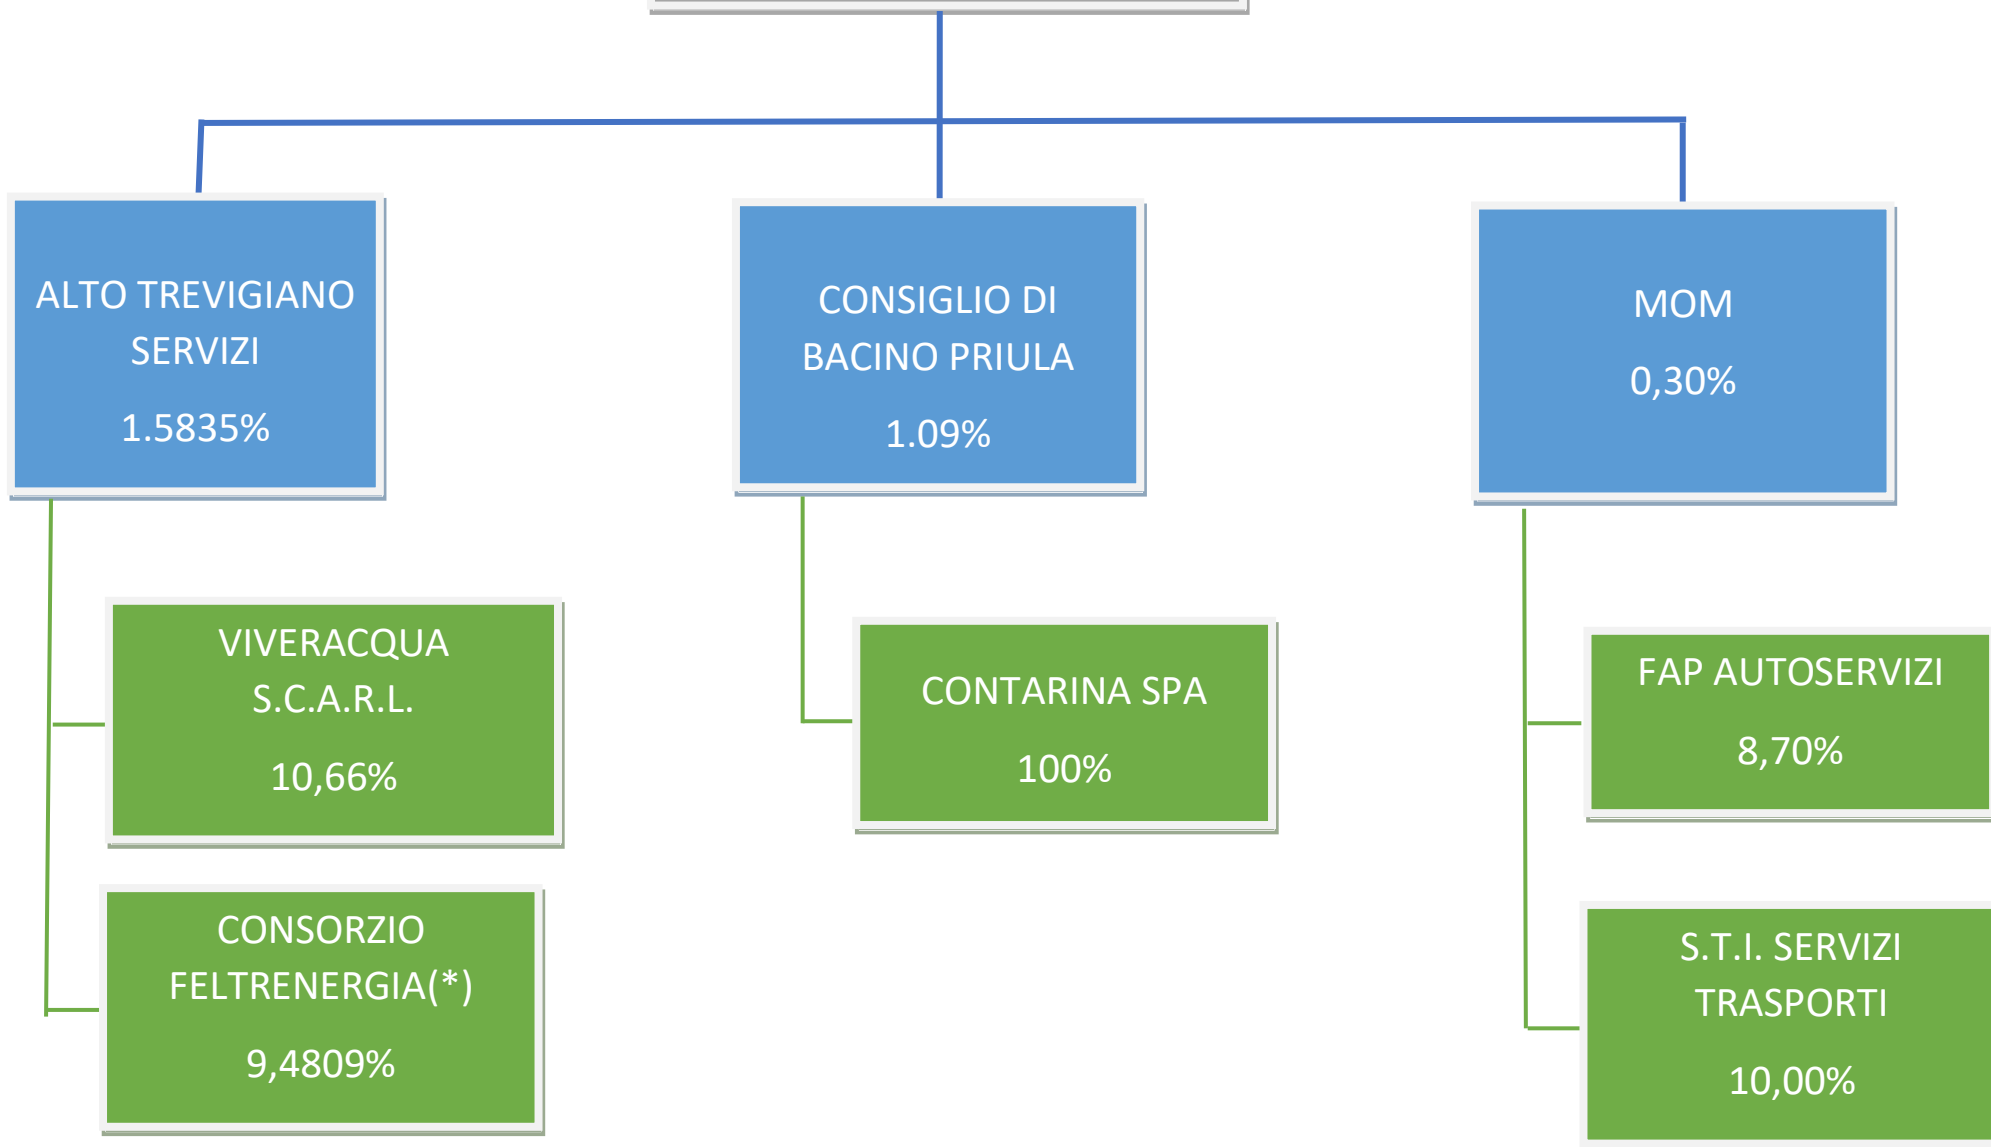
ALTO TREVIGIANO SERVIZI

1.5835%

CONSIGLIO DI BACINO PRIULA

1.09%

MOM

0,30%

VIVERACQUA S.C.A.R.L.

10,66%

CONSORZIO FELTRENERGIA(*)

9,4809%

CONTARINA SPA

100%

FAP AUTOSERVIZI

8,70%

S.T.I. SERVIZI TRASPORTI

10,00%